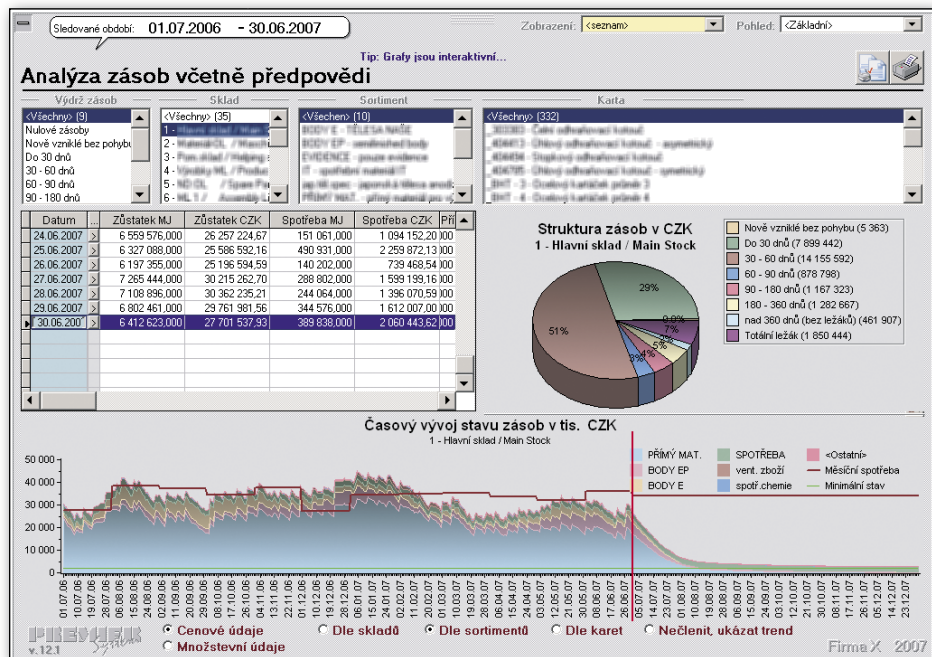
Sledované období: 01.07.2006 - 30.06.2007

Zobrazení: <seznam>
Pohled: <Základní>

Tip: Grafy jsou interaktivní...

Analýza zásob včetně předpovědi

Výdrž zásob
<Všechny> (9)
Nulové zásoby
Nově vzniklé bez pohybu
Do 30 dnů
30 - 60 dnů
60 - 90 dnů
90 - 180 dnů

Sklad
<Všechny> (35)
1 - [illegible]
2 - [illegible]
3 - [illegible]
4 - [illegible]
5 - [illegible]
6 - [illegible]

Sortiment
<Všechen> (10)
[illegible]

Karta
<Všechny> (332)
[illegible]

| Datum | | Zůstatek MJ | Zůstatek CZK | Spotřeba MJ | Spotřeba CZK | Př |
|---|---|---|---|---|---|---|
| 24.06.2007 | > | 6 559 576,000 | 26 257 224,67 | 151 061,000 | 1 094 152,20 | 00 |
| 25.06.2007 | > | 6 327 088,000 | 25 586 592,16 | 490 931,000 | 2 259 872,13 | 00 |
| 26.06.2007 | > | 6 197 355,000 | 25 196 594,59 | 140 202,000 | 739 468,54 | 00 |
| 27.06.2007 | > | 7 265 444,000 | 30 215 262,70 | 288 802,000 | 1 599 199,16 | 00 |
| 28.06.2007 | > | 7 108 896,000 | 30 362 235,21 | 244 064,000 | 1 396 070,59 | 00 |
| 29.06.2007 | > | 6 802 461,000 | 29 761 981,56 | 344 576,000 | 1 612 007,00 | 00 |
| 30.06.2007 | > | 6 412 623,000 | 27 701 537,93 | 389 838,000 | 2 060 443,62 | 00 |

Struktura zásob v CZK
1 - Hlavní sklad / Main Stock

29%
51%
0,0%
7%
5%
4%
3%
2%

Nově vzniklé bez pohybu (5 363)
Do 30 dnů (7 899 442)
30 - 60 dnů (14 155 592)
60 - 90 dnů (878 798)
90 - 180 dnů (1 167 323)
180 - 360 dnů (1 282 667)
nad 360 dnů (bez ležáků) (461 907)
Totální ležák (1 850 444)

Časový vývoj stavu zásob v tis. CZK
1 - Hlavní sklad / Main Stock

PŘÍMÝ MAT.
BODY EP
BODY E
SPOTŘEBA
vent. zboží
spotř.chemie
<Ostatní>
Měsíční spotřeba
Minimální stav

50 000
40 000
30 000
20 000
10 000
0

01.07.06 08.07.06 19.07.06 26.07.06 08.08.06 15.08.06 22.08.06 02.09.06 09.09.06 20.09.06 27.09.06 04.10.06 15.10.06 22.10.06 29.10.06 05.11.06 13.11.06 22.11.06 01.12.06 12.12.06 19.12.06 30.12.06 06.01.07 15.01.07 25.01.07 01.02.07 11.02.07 20.02.07 02.03.07 10.03.07 19.03.07 26.03.07 04.04.07 11.04.07 18.04.07 25.04.07 05.05.07 12.05.07 21.05.07 30.05.07 06.06.07 17.06.07 26.06.07 05.07.07 14.07.07 21.07.07 28.07.07 08.08.07 15.08.07 25.08.07 03.09.07 10.09.07 19.09.07 03.10.07 12.10.07 21.10.07 30.10.07 08.11.07 17.11.07 26.11.07 05.12.07 16.12.07 23.12.07

PREMIER system
v. 12.1
Cenové údaje
Množstevní údaje
Dle skladů
Dle sortimentů
Dle karet
Nečlenit, ukázat trend
Firma X 2007